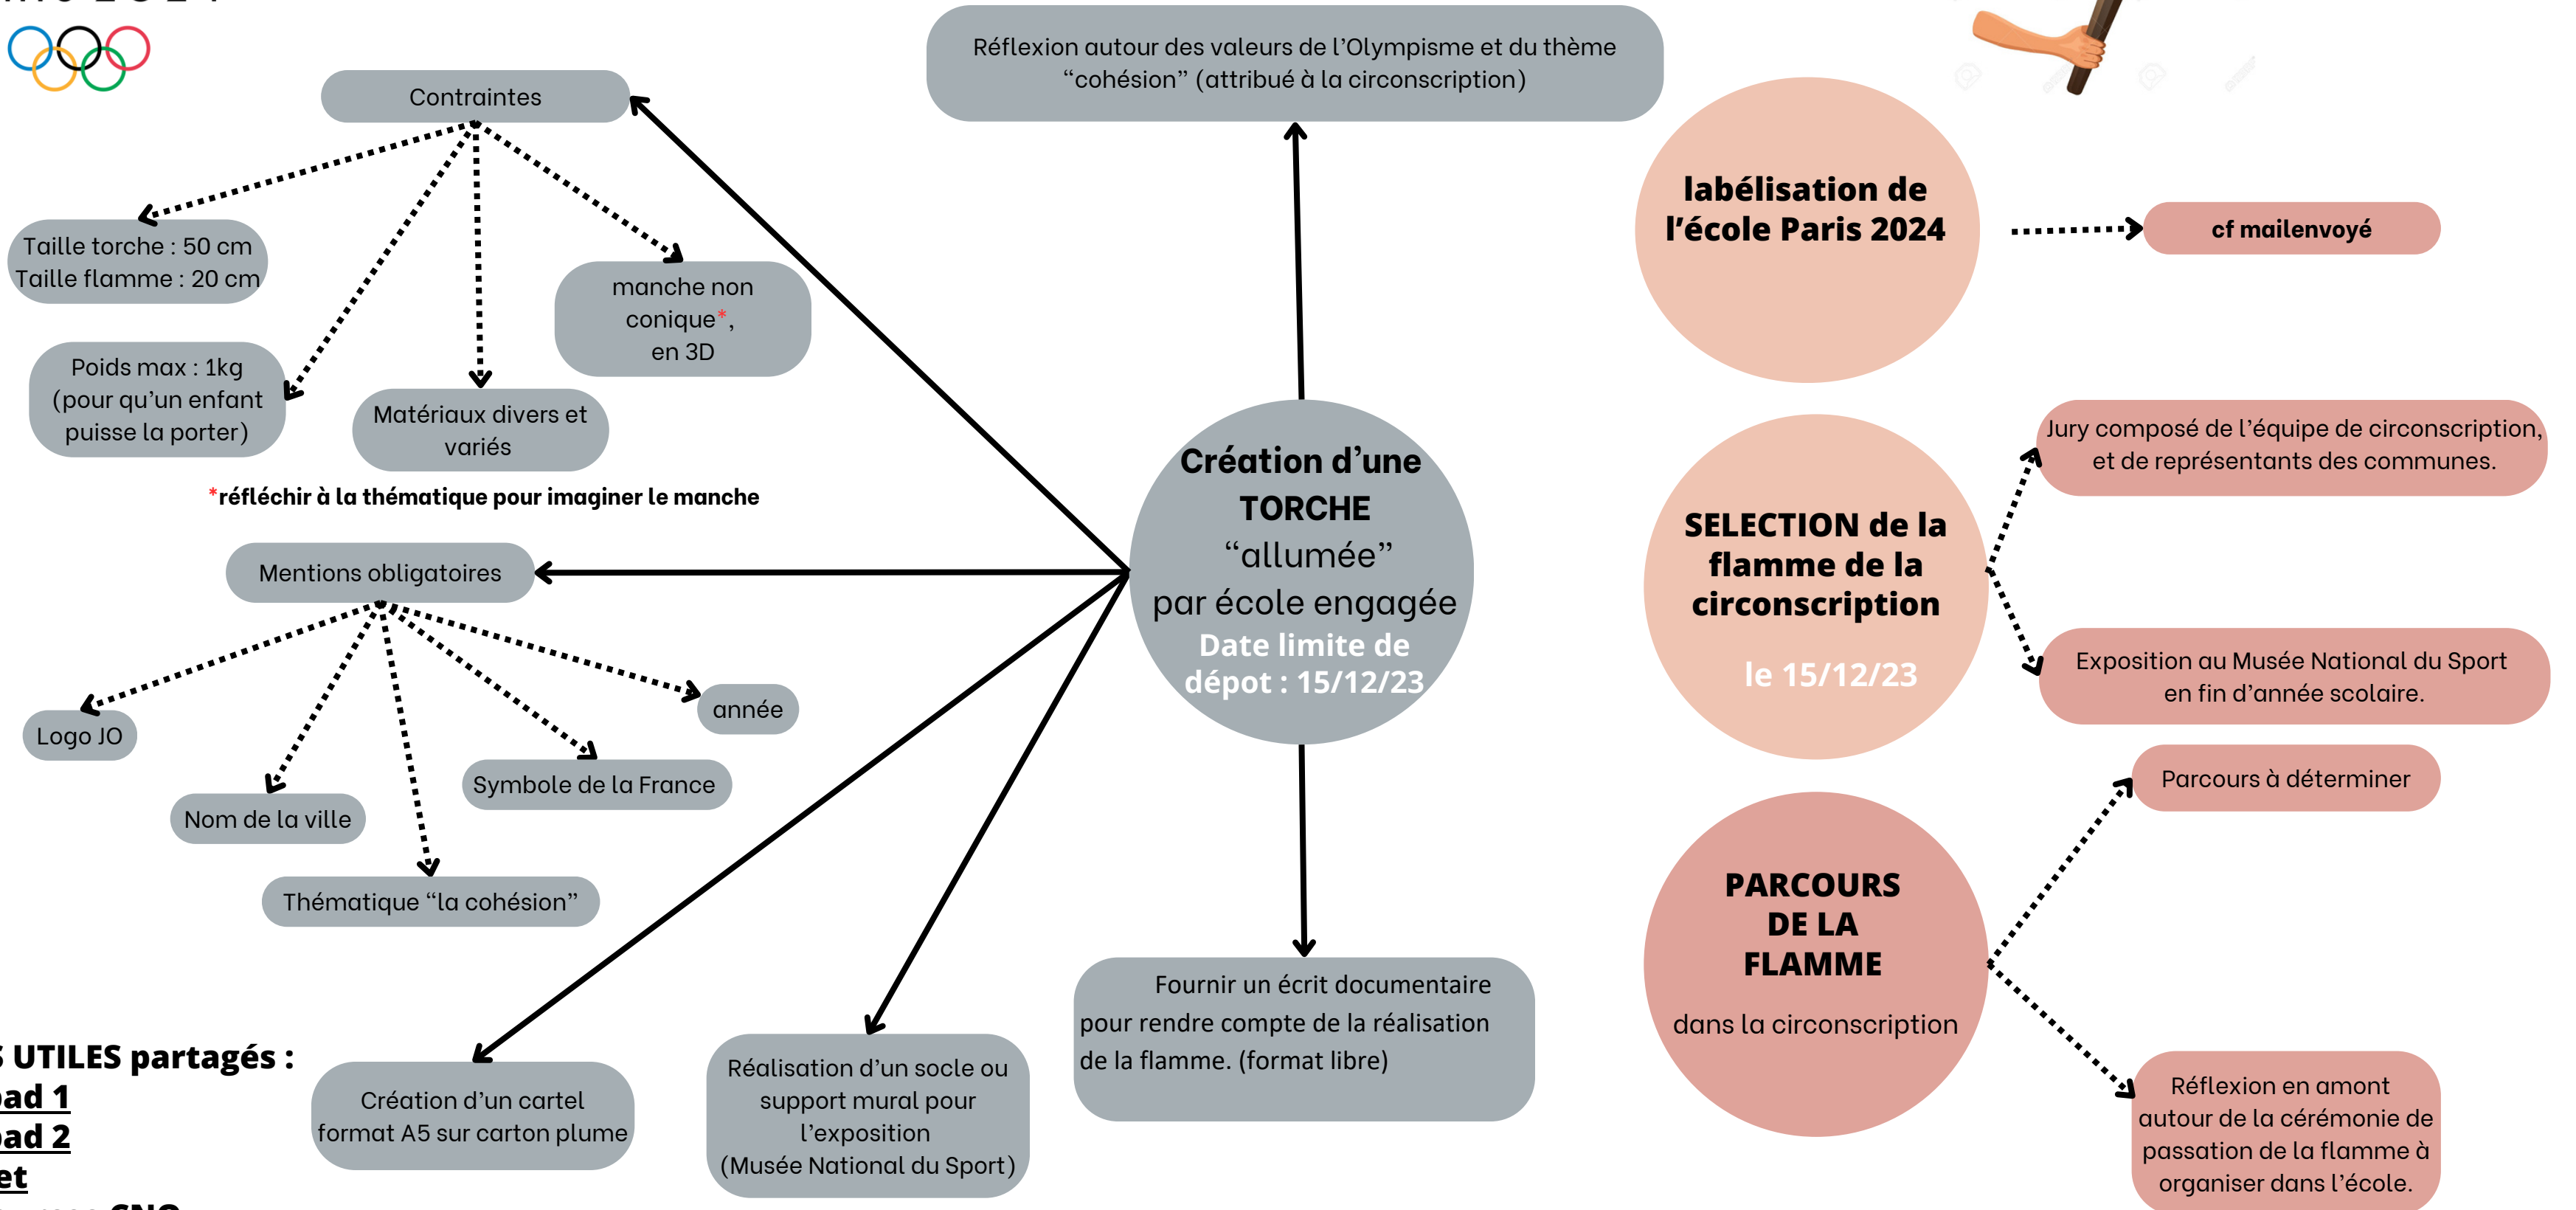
Contraintes

Taille torche : 50 cm
Taille flamme : 20 cm

Poids max : 1kg (pour qu'un enfant puisse la porter)

Matériaux divers et variés

manche non conique*, en 3D

*réfléchir à la thématique pour imaginer le manche

Réflexion autour des valeurs de l'Olympisme et du thème "cohésion" (attribué à la circonscription)

Création d'une TORCHE "allumée" par école engagée
Date limite de dépot : 15/12/23

Mentions obligatoires

Logo JO

Nom de la ville

Thématique "la cohésion"

Symbole de la France

année

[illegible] UTILES partagés :
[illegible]ad 1
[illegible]ad 2
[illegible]et

Création d'un cartel format A5 sur carton plume

Réalisation d'un socle ou support mural pour l'exposition (Musée National du Sport)

Fournir un écrit documentaire pour rendre compte de la réalisation de la flamme. (format libre)

labélisation de l'école Paris 2024

cf mailenvoyé

SELECTION de la flamme de la circonscription
le 15/12/23

Jury composé de l'équipe de circonscription, et de représentants des communes.

Exposition au Musée National du Sport en fin d'année scolaire.

PARCOURS DE LA FLAMME
dans la circonscription

Parcours à déterminer

Réflexion en amont autour de la cérémonie de passation de la flamme à organiser dans l'école.